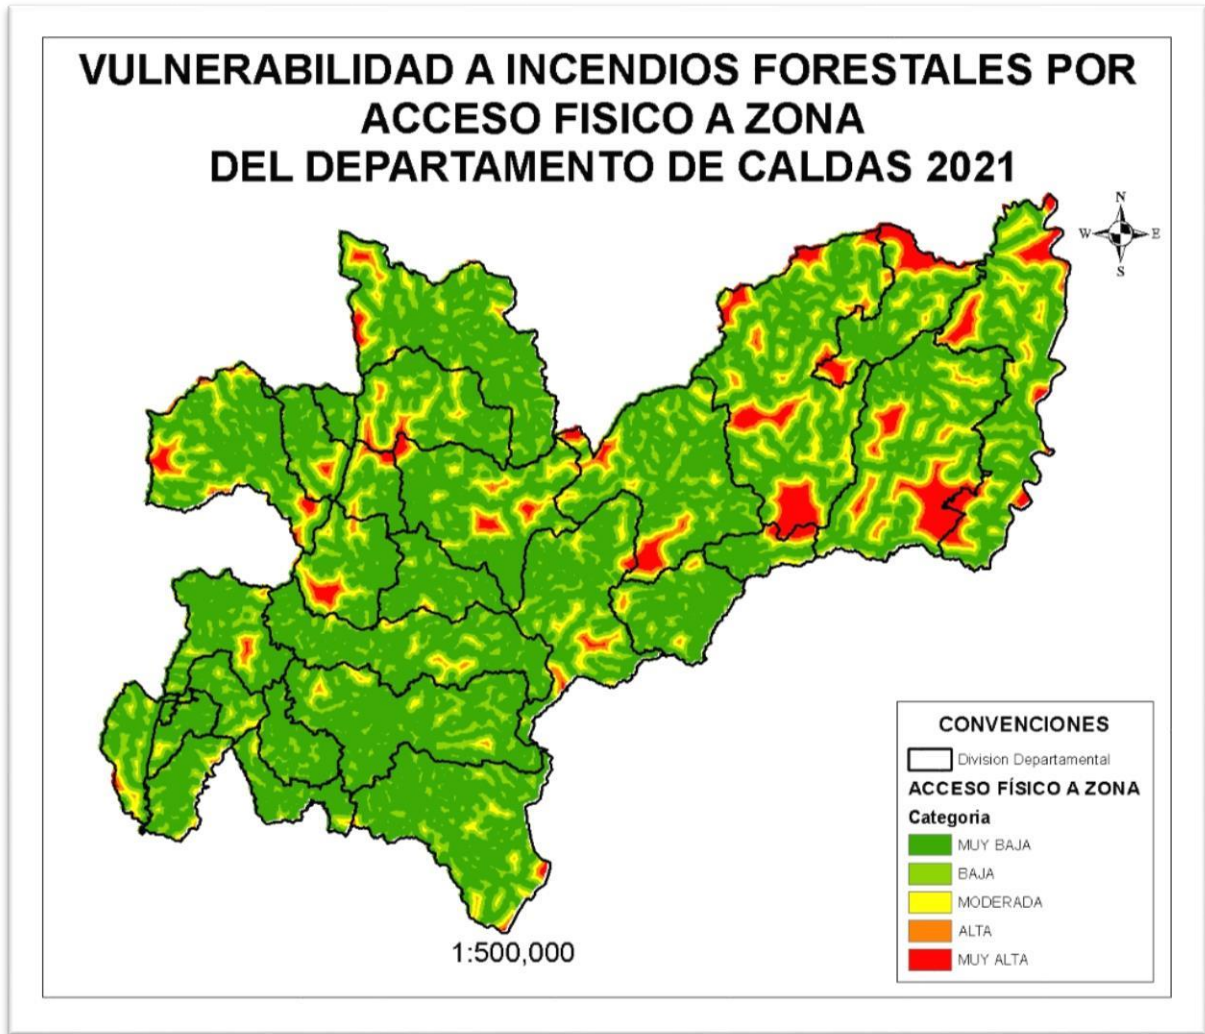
VULNERABILIDAD A INCENDIOS FORESTALES POR ACCESO FISICO A ZONA DEL DEPARTAMENTO DE CALDAS 2021

N
W
E
S

CONVENCIONES
Division Departamental
ACCESO FÍSICO A ZONA
Categoria
MUY BAJA
BAJA
MODERADA
ALTA
MUY ALTA

1:500,000